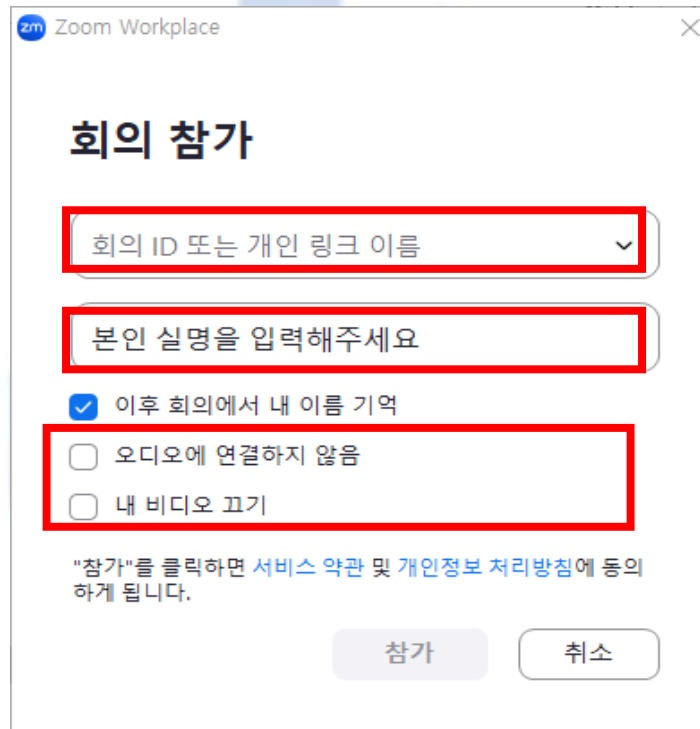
zm Zoom Workplace

회의 참가

회의 ID 또는 개인 링크 이름

본인 실명을 입력해주세요

이후 회의에서 내 이름 기억

오디오에 연결하지 않음

내 비디오 끄기

"참가"를 클릭하면 서비스 약관 및 개인정보 처리방침에 동의하게 됩니다.

참가

취소